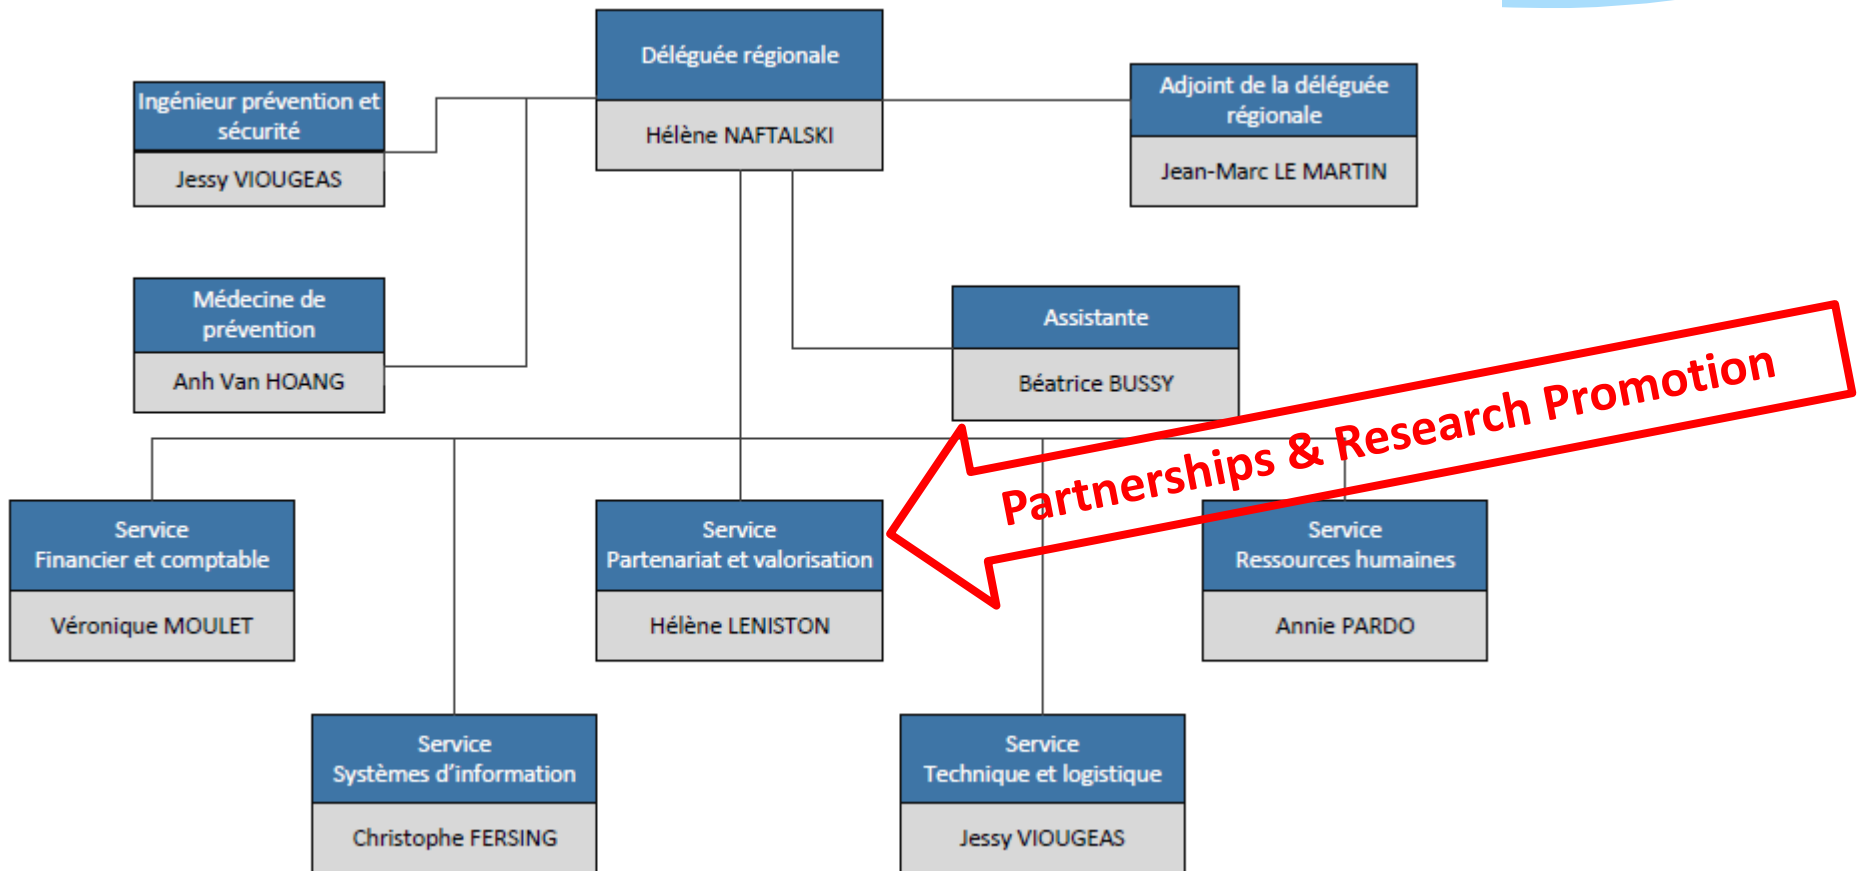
Déléguée régionale

Hélène NAFTALSKI

Ingénieur prévention et sécurité

Jessy VIOUGEAS

Adjoint de la déléguée régionale

Jean-Marc LE MARTIN

Médecine de prévention

Anh Van HOANG

Assistante

Béatrice BUSSY

Partnerships & Research Promotion

Service
Financier et comptable

Véronique MOULET

Service
Partenariat et valorisation

Hélène LENISTON

Service
Ressources humaines

Annie PARDO

Service
Systèmes d'information

Christophe FERSING

Service
Technique et logistique

Jessy VIOUGEAS